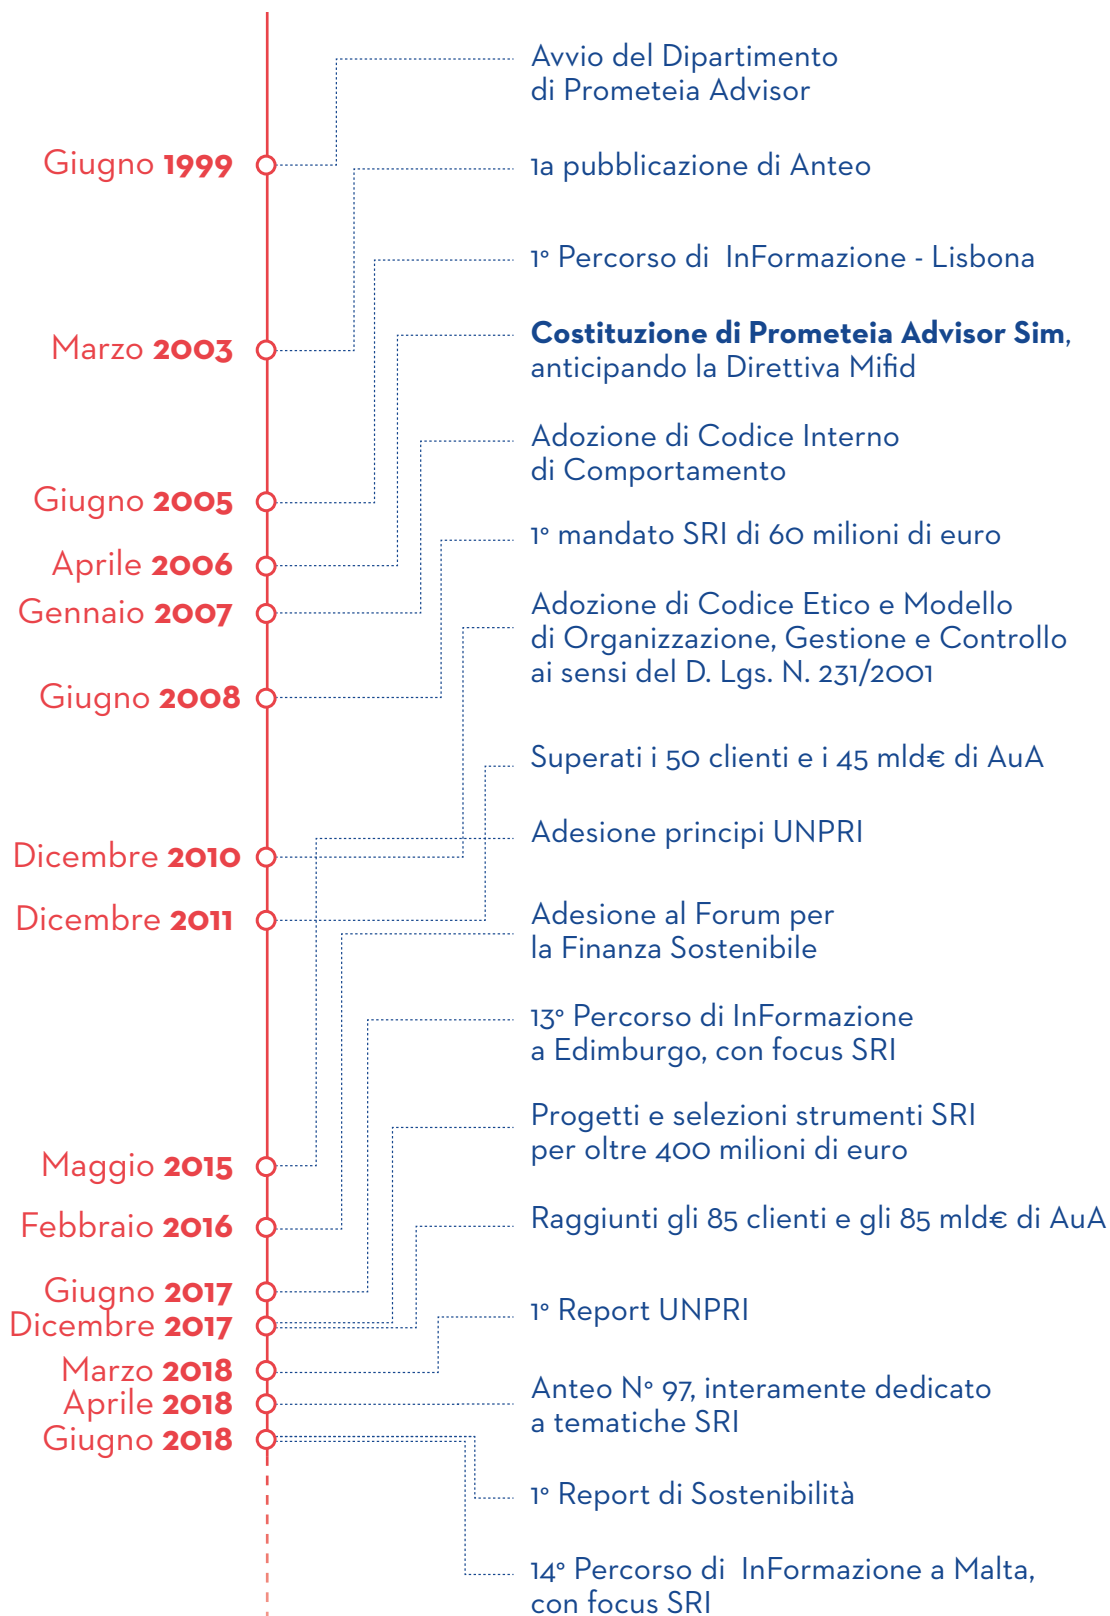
Giugno **1999**

Marzo **2003**

Giugno **2005**

Aprile **2006**

Gennaio **2007**

Giugno **2008**

Dicembre **2010**

Dicembre **2011**

Maggio **2015**

Febbraio **2016**

Giugno **2017**

Dicembre **2017**

Marzo **2018**

Aprile **2018**

Giugno **2018**

Avvio del Dipartimento di Prometeia Advisor

1a pubblicazione di Anteo

1° Percorso di InFormazione - Lisbona

**Costituzione di Prometeia Advisor Sim**, anticipando la Direttiva Mifid

Adozione di Codice Interno di Comportamento

1° mandato SRI di 60 milioni di euro

Adozione di Codice Etico e Modello di Organizzazione, Gestione e Controllo ai sensi del D. Lgs. N. 231/2001

Superati i 50 clienti e i 45 mld€ di AuA

Adesione principi UNPRI

Adesione al Forum per la Finanza Sostenibile

13° Percorso di InFormazione a Edimburgo, con focus SRI

Progetti e selezioni strumenti SRI per oltre 400 milioni di euro

Raggiunti gli 85 clienti e gli 85 mld€ di AuA

1° Report UNPRI

Anteo N° 97, interamente dedicato a tematiche SRI

1° Report di Sostenibilità

14° Percorso di InFormazione a Malta, con focus SRI